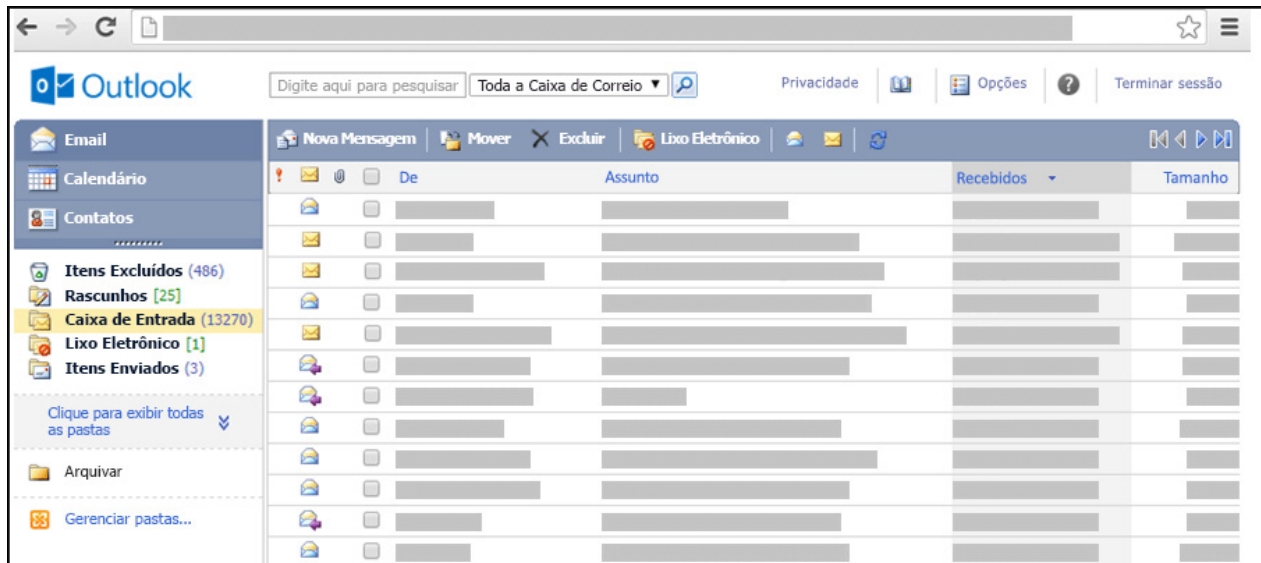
Outlook

Digite aqui para pesquisar | Toda a Caixa de Correio ▼

Privacidade | Opções | Terminar sessão

Email

Calendário

Contatos

Itens Excluídos (486)
Rascunhos [25]
Caixa de Entrada (13270)
Lixo Eletrônico [1]
Itens Enviados (3)

Clique para exibir todas as pastas

Arquivar

Gerenciar pastas...

Nova Mensagem | Mover | Excluir | Lixo Eletrônico

| ! | | | | De | Assunto | Recebidos | Tamanho |
|---|---|---|---|---|---|---|---|